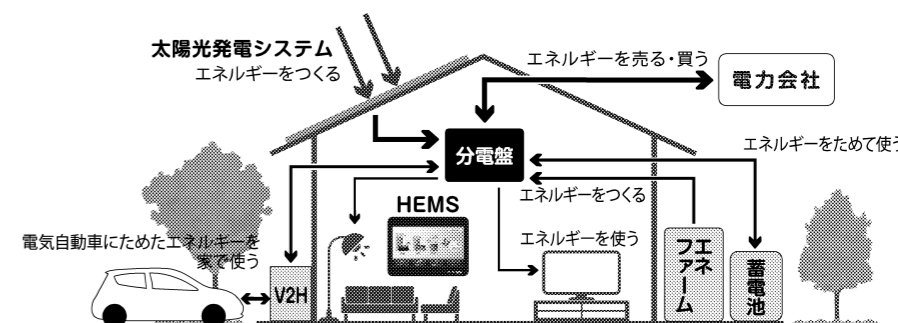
太陽光発電システム
エネルギーをつくる

エネルギーを売る・買う

電力会社

分電盤

エネルギーをためて使う

エネルギーをつくる

HEMS

電気自動車にためたエネルギーを家で使う

エネルギーを使う

V2H

エネファーム

蓄電池